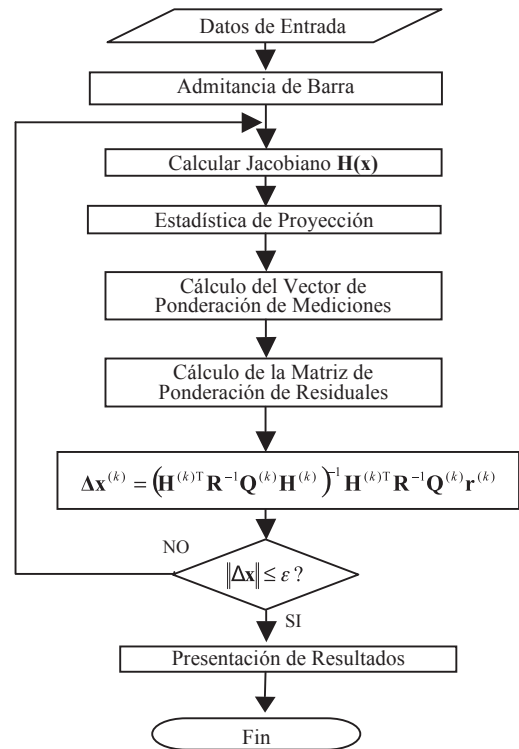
Datos de Entrada

Admitancia de Barra

Calcular Jacobiano **H(x)**

Estadística de Proyección

Cálculo del Vector de Ponderación de Mediciones

Cálculo de la Matriz de Ponderación de Residuales

$\mathbf{\Delta x}^{(k)} = \left(\mathbf{H}^{(k)\mathrm{T}}\mathbf{R}^{-1}\mathbf{Q}^{(k)}\mathbf{H}^{(k)}\right)^{-1}\mathbf{H}^{(k)\mathrm{T}}\mathbf{R}^{-1}\mathbf{Q}^{(k)}\mathbf{r}^{(k)}$

NO

$\|\mathbf{\Delta x}\| \leq \varepsilon\,?$

SI

Presentación de Resultados

Fin